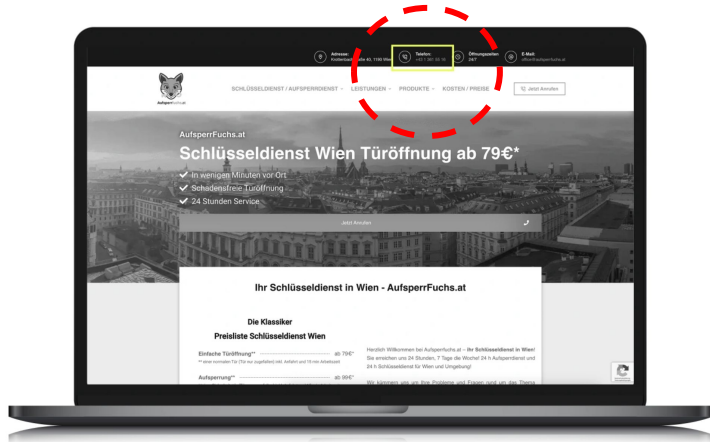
Adresse: Knöllerbad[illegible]aße 40, 1100 Wien

Telefon: +43 1 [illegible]

Öffnungszeiten: 24/7

E-Mail: office@aufsperrfuchs.at

Aufsperrfuchs

SCHLÜSSELDIENST / AUFSPERRDIENST ⌄ LEISTUNGEN ⌄ PRODUKTE ⌄ KOSTEN / PREISE

Jetzt Anrufen

AufsperrFuchs.at

Schlüsseldienst Wien Türöffnung ab 79€*

In wenigen Minuten vor Ort

Schadensfreie Türöffnung

24 Stunden Service

Jetzt Anrufen

Ihr Schlüsseldienst in Wien - AufsperrFuchs.at

Die Klassiker

Preisliste Schlüsseldienst Wien

Einfache Türöffnung** ab 79€*

** wenn normalen Tür (Tür nur zugefallen) inkl. Anfahrt und 15 min Arbeitszeit

Aufsperrung** ab 99€*

Herzlich Willkommen bei Aufsperrfuchs.at – Ihr Schlüsseldienst in Wien! Sie erreichen uns 24 Stunden, 7 Tage die Woche! 24 h Aufsperrdienst und 24 h Schlüsseldienst für Wien und Umgebung!

Wir kümmern uns um Ihre Probleme und Fragen rund um das Thema